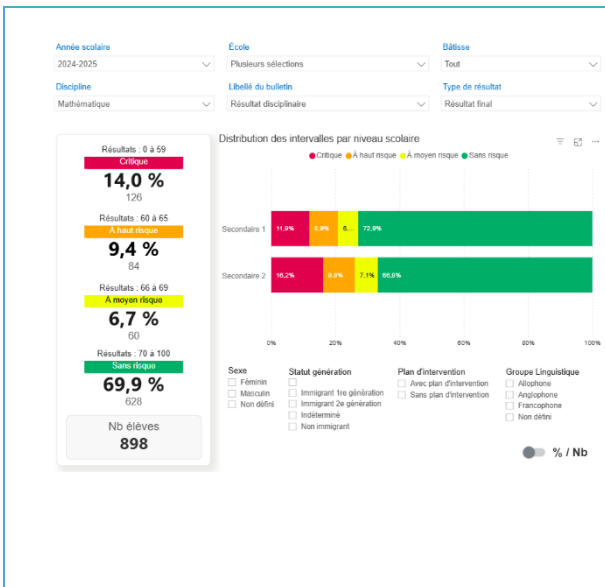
Année scolaire
2024-2025

École
Plusieurs sélections

Bâtisse
Tout

Discipline
Mathématique

Libellé du bulletin
Résultat disciplinaire

Type de résultat
Résultat final

Résultats : 0 à 59
Critique
14,0 %
126

Résultats : 60 à 65
À haut risque
9,4 %
84

Résultats : 66 à 69
À moyen risque
6,7 %
60

Résultats : 70 à 100
Sans risque
69,9 %
628

Nb élèves
898

Distribution des intervalles par niveau scolaire

● Critique ● À haut risque ● À moyen risque ● Sans risque

Secondaire 1: 11,9% | 8,9% | 6... | 72,9%
Secondaire 2: 16,2% | 9,9% | 7,1% | 66,8%

0% 20% 40% 60% 80% 100%

Sexe
Féminin
Masculin
Non défini

Statut génération
Immigrant 1re génération
Immigrant 2e génération
Indéterminé
Non immigrant

Plan d'intervention
Avec plan d'intervention
Sans plan d'intervention

Groupe Linguistique
Allophone
Anglophone
Francophone
Non défini

% / Nb